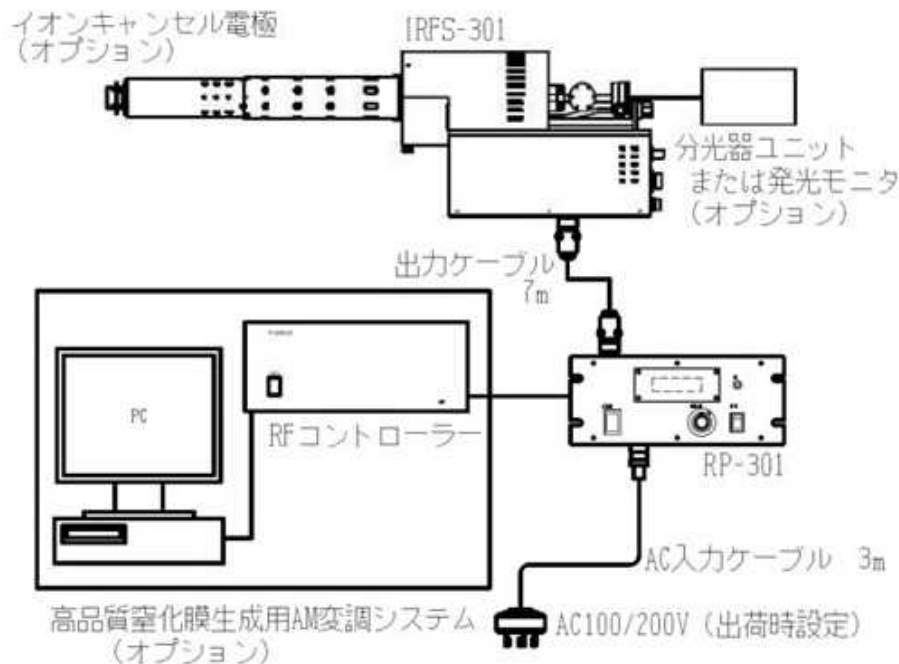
イオンキャンセル電極
（オプション）

IRFS-301

分光器ユニット
または発光モニタ
（オプション）

出力ケーブル
7m

PC

RFコントローラー

RP-301

AC入力ケーブル　3m

高品質窒化膜生成用AM変調システム
（オプション）

AC100/200V（出荷時設定）